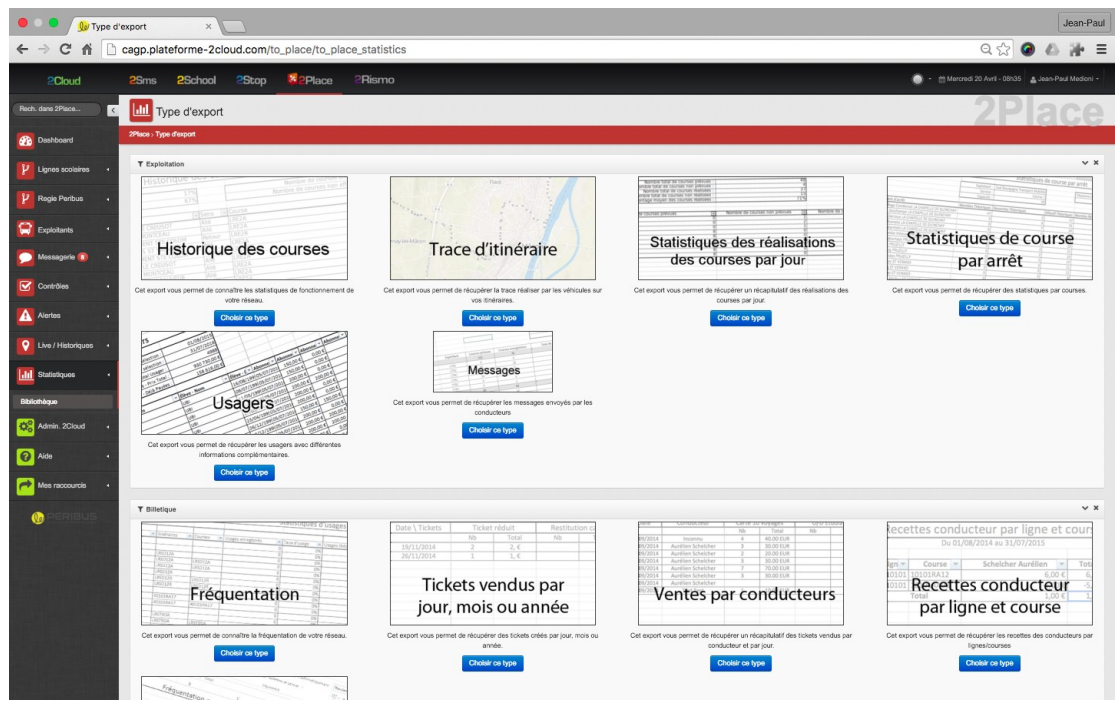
Type d'export ×

Jean-Paul

cagp.plateforme-2cloud.com/to_place/to_place_statistics

2Cloud 2Sms 2School 2Stop 2Place 2Rismo

Mercredi 20 Avril - 08h35 Jean-Paul Madioni

Rech. dans 2Place...

Dashboard
Lignes scolaires
Regie Peribus
Exploitants
Messagerie
Contrôles
Alertes
Live / Historiques
Statistiques
Bibliothèque
Admin. 2Cloud
Aide
Mes raccourcis

PERIBUS

Type d'export

2Place

2Place › Type d'export

Exploitation

Historique des courses
Cet export vous permet de connaître les statistiques de fonctionnement de votre réseau.
Choisir ce type

Trace d'itinéraire
Cet export vous permet de récupérer la trace réaliser par les véhicules sur vos itinéraires.
Choisir ce type

Statistiques des réalisations des courses par jour
Cet export vous permet de récupérer un récapitulatif des réalisations des courses par jour.
Choisir ce type

Statistiques de course par arrêt
Cet export vous permet de récupérer des statistiques par courses.
Choisir ce type

Usagers
Cet export vous permet de récupérer les usagers avec différentes informations complémentaires.
Choisir ce type

Messages
Cet export vous permet de récupérer les messages envoyés par les conducteurs
Choisir ce type

Billetique

Fréquentation
Cet export vous permet de connaître la fréquentation de votre réseau.
Choisir ce type

Tickets vendus par jour, mois ou année
Cet export vous permet de récupérer des tickets créés par jour, mois ou année.
Choisir ce type

Ventes par conducteurs
Cet export vous permet de récupérer un récapitulatif des tickets vendus par conducteur et par jour.
Choisir ce type

Recettes conducteur par ligne et course
Cet export vous permet de récupérer les recettes des conducteurs par lignes/courses
Choisir ce type